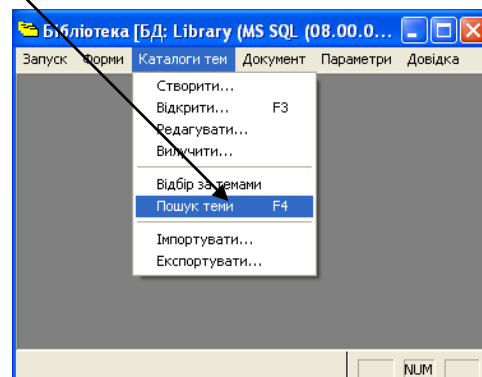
Бібліотека [БД: Library (MS SQL (08.00.0...

Запуск Форми Каталоги тем Документ Параметри Довідка

Створити...
Відкрити... F3
Редагувати...
Вилучити...
Відбір за темами
Пошук теми F4
Імпортувати...
Експортувати...

NUM